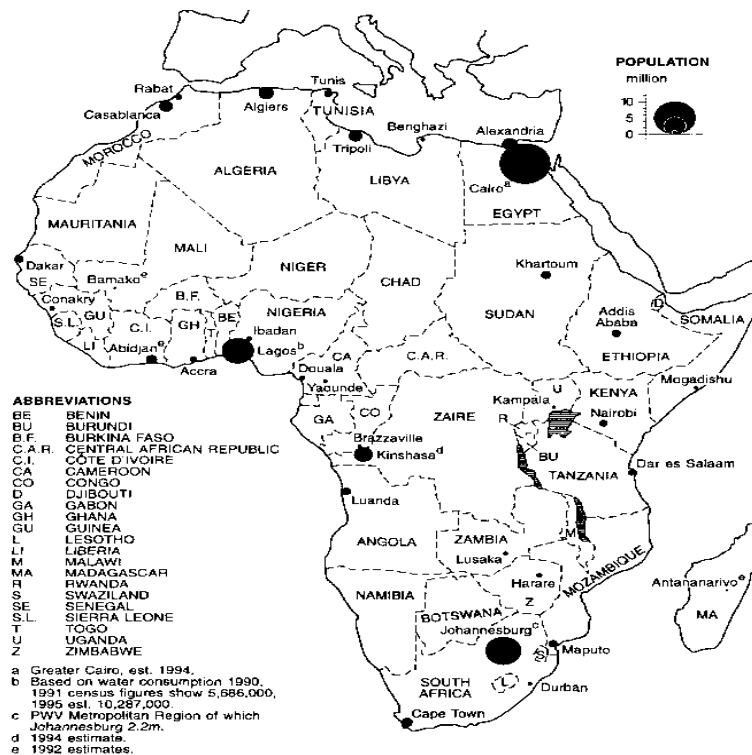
POPULATION
million
10
5
0

Rabat
Casablanca
Algiers
Tunis
TUNISIA
MOROCCO
Tripoli
Benghazi
Alexandria
ALGERIA
LIBYA
Cairo$^a$
EGYPT
MAURITANIA
MALI
NIGER
Dakar
SE
Bamako$^e$
CHAD
Khartoum
Conakry
B.F.
NIGERIA
SUDAN
Addis Ababa
D
SOMALIA
S.L.
GU
C.I.
GH
BE
Ibadan
LI
Abidjan$^e$
Lagos$^b$
CA
C.A.R.
ETHIOPIA
Accra
T
Douala
Yaounde
U
KENYA
Mogadishu
GA
CO
ZAIRE
Kampala
R
Nairobi
Brazzaville
Kinshasa$^d$
BU
TANZANIA
Dar es Salaam
Luanda
ANGOLA
ZAMBIA
M
Lusaka
Harare
MOZAMBIQUE
Antananarivo
NAMIBIA
BOTSWANA
Z
MA
Johannesburg$^c$
S
L
Maputo
SOUTH AFRICA
Durban
Cape Town

ABBREVIATIONS
BE BENIN
BU BURUNDI
B.F. BURKINA FASO
C.A.R. CENTRAL AFRICAN REPUBLIC
C.I. CÔTE D'IVOIRE
CA CAMEROON
CO CONGO
D DJIBOUTI
GA GABON
GH GHANA
GU GUINEA
L LESOTHO
LI LIBERIA
M MALAWI
MA MADAGASCAR
R RWANDA
S SWAZILAND
SE SENEGAL
S.L. SIERRA LEONE
T TOGO
U UGANDA
Z ZIMBABWE

a Greater Cairo, est. 1994.
b Based on water consumption 1990, 1991 census figures show 5,686,000, 1995 est. 10,287,000.
c PWV Metropolitan Region of which Johannesburg 2.2m.
d 1994 estimate.
e 1992 estimates.